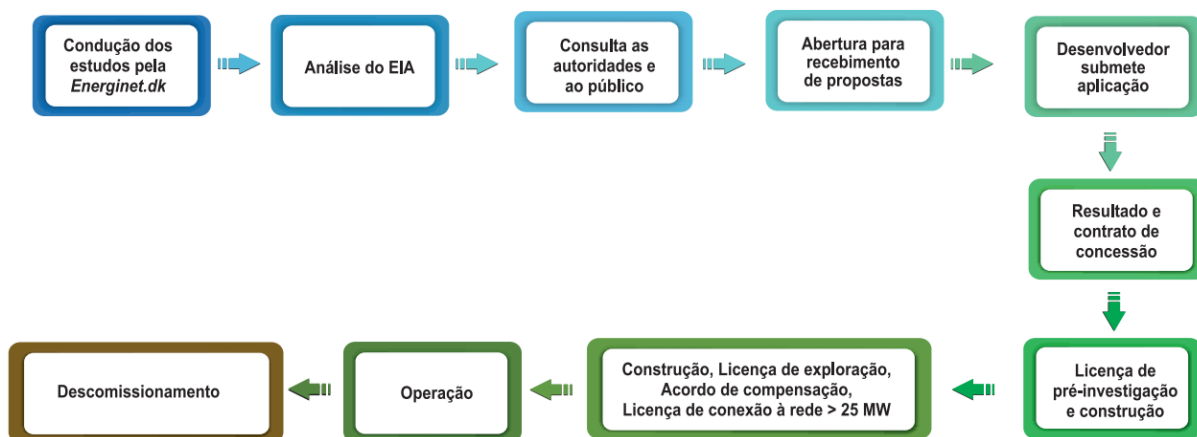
Condução dos estudos pela *Energinet.dk*

Análise do EIA

Consulta as autoridades e ao público

Abertura para recebimento de propostas

Desenvolvedor submete aplicação

Resultado e contrato de concessão

Licença de pré-investigação e construção

Construção, Licença de exploração, Acordo de compensação, Licença de conexão à rede > 25 MW

Operação

Descomissionamento